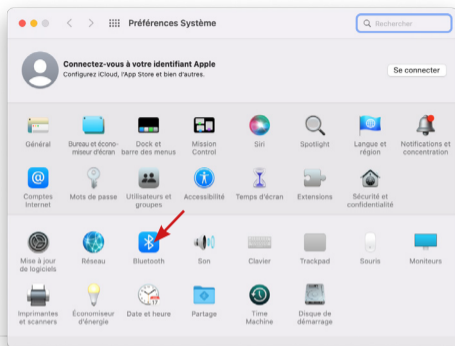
Préférences Système

Rechercher

Connectez-vous à votre identifiant Apple
Configurez iCloud, l'App Store et bien d'autres.

Se connecter

Général
Bureau et économiseur d'écran
Dock et barre des menus
Mission Control
Siri
Spotlight
Langue et région
Notifications et concentration

Comptes Internet
Mots de passe
Utilisateurs et groupes
Accessibilité
Temps d'écran
Extensions
Sécurité et confidentialité

Mise à jour de logiciels
Réseau
Bluetooth
Son
Clavier
Trackpad
Souris
Moniteurs

Imprimantes et scanners
Économiseur d'énergie
Date et heure
Partage
Time Machine
Disque de démarrage